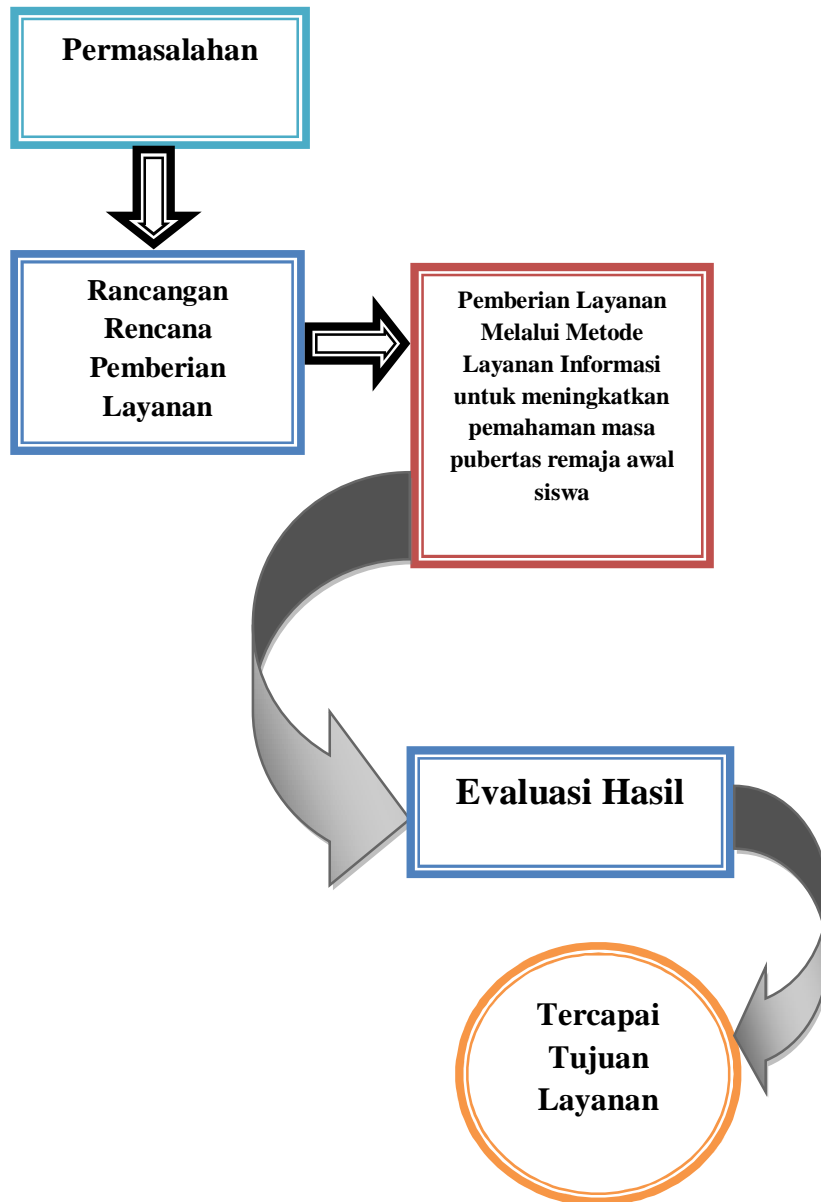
Permasalahan

Rancangan Rencana Pemberian Layanan

Pemberian Layanan Melalui Metode Layanan Informasi untuk meningkatkan pemahaman masa pubertas remaja awal siswa

Evaluasi Hasil

Tercapai Tujuan Layanan